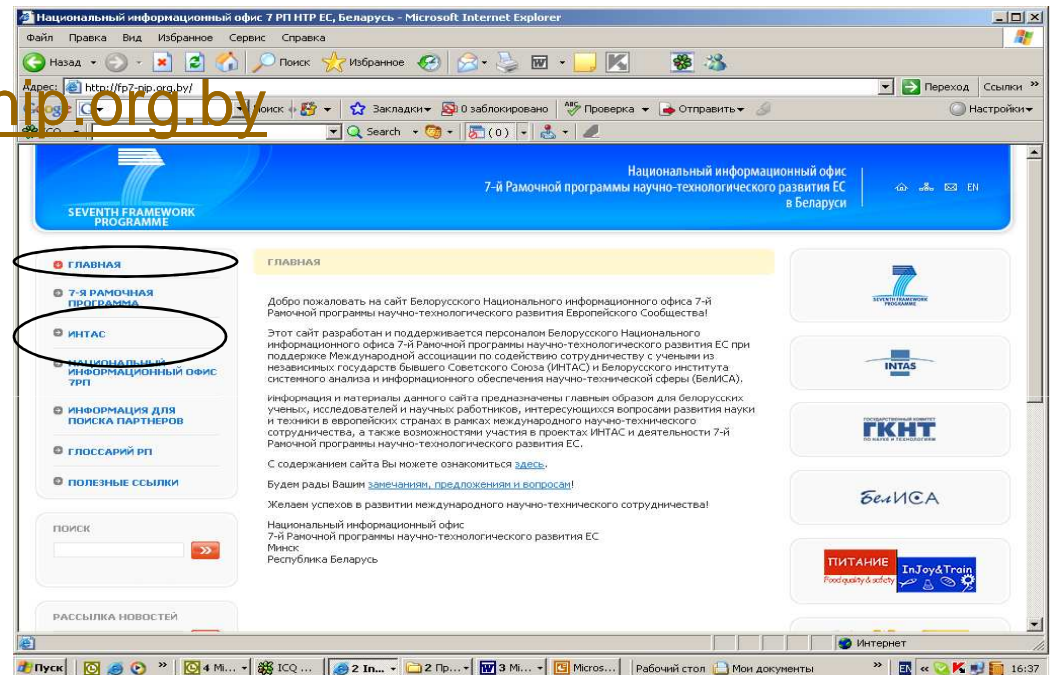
Национальный информационный офис 7 РП НТР ЕС, Беларусь - Microsoft Internet Explorer

Файл Правка Вид Избранное Сервис Справка

Назад Поиск Избранное

Адрес: http://fp7-nip.org.by/ Переход Ссылки

nip.org.by

Поиск 0 заблокировано Проверка Отправить Закладки Настройки

Search (0)

SEVENTH FRAMEWORK PROGRAMME

Национальный информационный офис
7-й Рамочной программы научно-технологического развития ЕС
в Беларуси

EN

ГЛАВНАЯ
7-Я РАМОЧНАЯ ПРОГРАММА
ИНТАС
НАЦИОНАЛЬНЫЙ ИНФОРМАЦИОННЫЙ ОФИС 7РП
ИНФОРМАЦИЯ ДЛЯ ПОИСКА ПАРТНЕРОВ
ГЛОССАРИЙ РП
ПОЛЕЗНЫЕ ССЫЛКИ

ПОИСК

РАССЫЛКА НОВОСТЕЙ

ГЛАВНАЯ

Добро пожаловать на сайт Белорусского Национального информационного офиса 7-й Рамочной программы научно-технологического развития Европейского Сообщества!

Этот сайт разработан и поддерживается персоналом Белорусского Национального информационного офиса 7-й Рамочной программы научно-технологического развития ЕС при поддержке Международной ассоциации по содействию сотрудничеству с учеными из независимых государств бывшего Советского Союза (ИНТАС) и Белорусского института системного анализа и информационного обеспечения научно-технической сферы (БелИСА).

Информация и материалы данного сайта предназначены главным образом для белорусских ученых, исследователей и научных работников, интересующихся вопросами развития науки и техники в европейских странах в рамках международного научно-технического сотрудничества, а также возможностями участия в проектах ИНТАС и деятельности 7-й Рамочной программы научно-технологического развития ЕС.

С содержанием сайта Вы можете ознакомиться здесь.

Будем рады Вашим замечаниям, предложениям и вопросам!

Желаем успехов в развитии международного научно-технического сотрудничества!

Национальный информационный офис
7-й Рамочной программы научно-технологического развития ЕС
Минск
Республика Беларусь

SEVENTH FRAMEWORK PROGRAMME
INTAS
ГОСУДАРСТВЕННЫЙ КОМИТЕТ ГКНТ ПО НАУКЕ И ТЕХНОЛОГИЯМ
БелИСА
ПИТАНИЕ Food quality & safety InJoy&Train

Интернет

Пуск 4 Mi... ICQ ... 2 In... 2 Пр... 3 Mi... Micros... Рабочий стол Мои документы EN 16:37